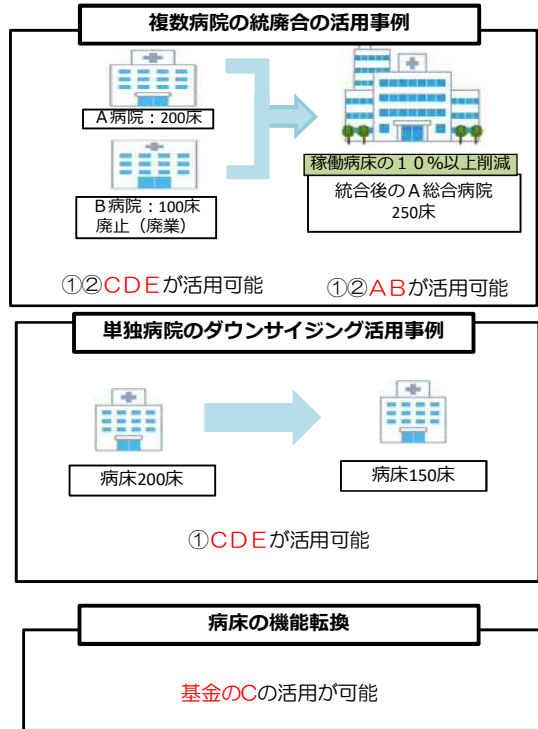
複数病院の統廃合の活用事例

Ａ病院：200床

Ｂ病院：100床
廃止（廃業）

稼働病床の１０％以上削減

統合後のＡ総合病院
250床

①②ＣＤＥが活用可能

①②ＡＢが活用可能

単独病院のダウンサイジング活用事例

病床200床

病床150床

①ＣＤＥが活用可能

病床の機能転換

基金のCの活用が可能